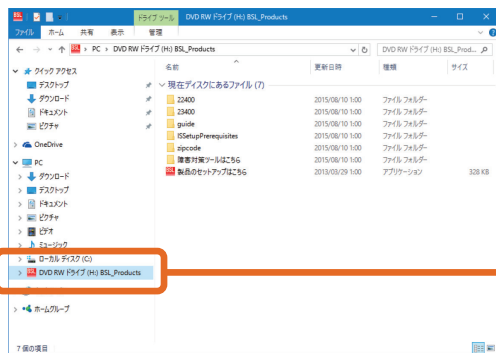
ドライブ ツール　DVD RW ドライブ (H:) BSL_Products
ファイル　ホーム　共有　表示　管理

PC > DVD RW ドライブ (H:) BSL_Products
DVD RW ドライブ (H:) BSL_Prod...

クイック アクセス
デスクトップ
ダウンロード
ドキュメント
ピクチャ
OneDrive
PC
ダウンロード
デスクトップ
ドキュメント
ピクチャ
ビデオ
ミュージック
ローカル ディスク (C:)
DVD RW ドライブ (H:) BSL_Products
ホームグループ

名前　更新日時　種類　サイズ
現在ディスクにあるファイル (7)

| 名前 | 更新日時 | 種類 | サイズ |
|---|---|---|---|
| 22400 | 2015/08/10 1:00 | ファイル フォルダー | |
| 23400 | 2015/08/10 1:00 | ファイル フォルダー | |
| guide | 2015/08/10 1:00 | ファイル フォルダー | |
| ISSetupPrerequisites | 2015/08/10 1:00 | ファイル フォルダー | |
| zipcode | 2015/08/10 1:00 | ファイル フォルダー | |
| 障害対策ツールはこちら | 2015/08/10 1:00 | ファイル フォルダー | |
| 製品のセットアップはこちら | 2013/03/29 1:00 | アプリケーション | 328 KB |

7 個の項目